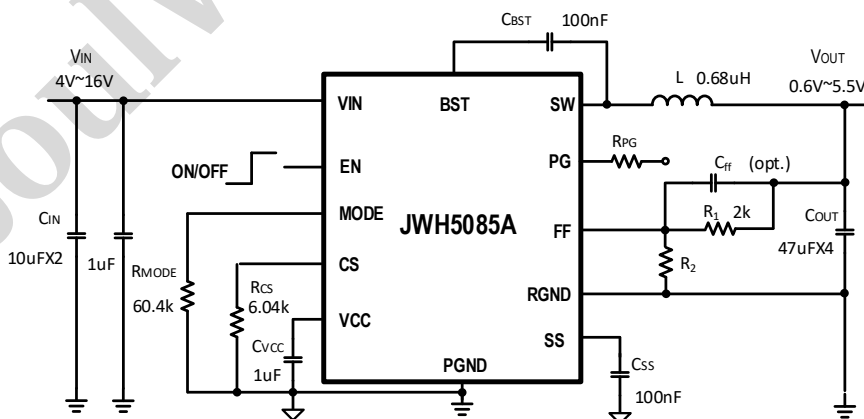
CBST 100nF

VIN 4V~16V

VOUT 0.6V~5.5V

L 0.68uH

VIN
BST
SW
PG
EN
MODE
JWH5085A
FF
CS
RGND
VCC
SS
PGND

ON/OFF

RPG

Cff (opt.)

R1 2k

COUT 47uFX4

R2

CIN 10uFX2

1uF

RMODE 60.4k

RCS 6.04k

CVCC 1uF

CSS 100nF